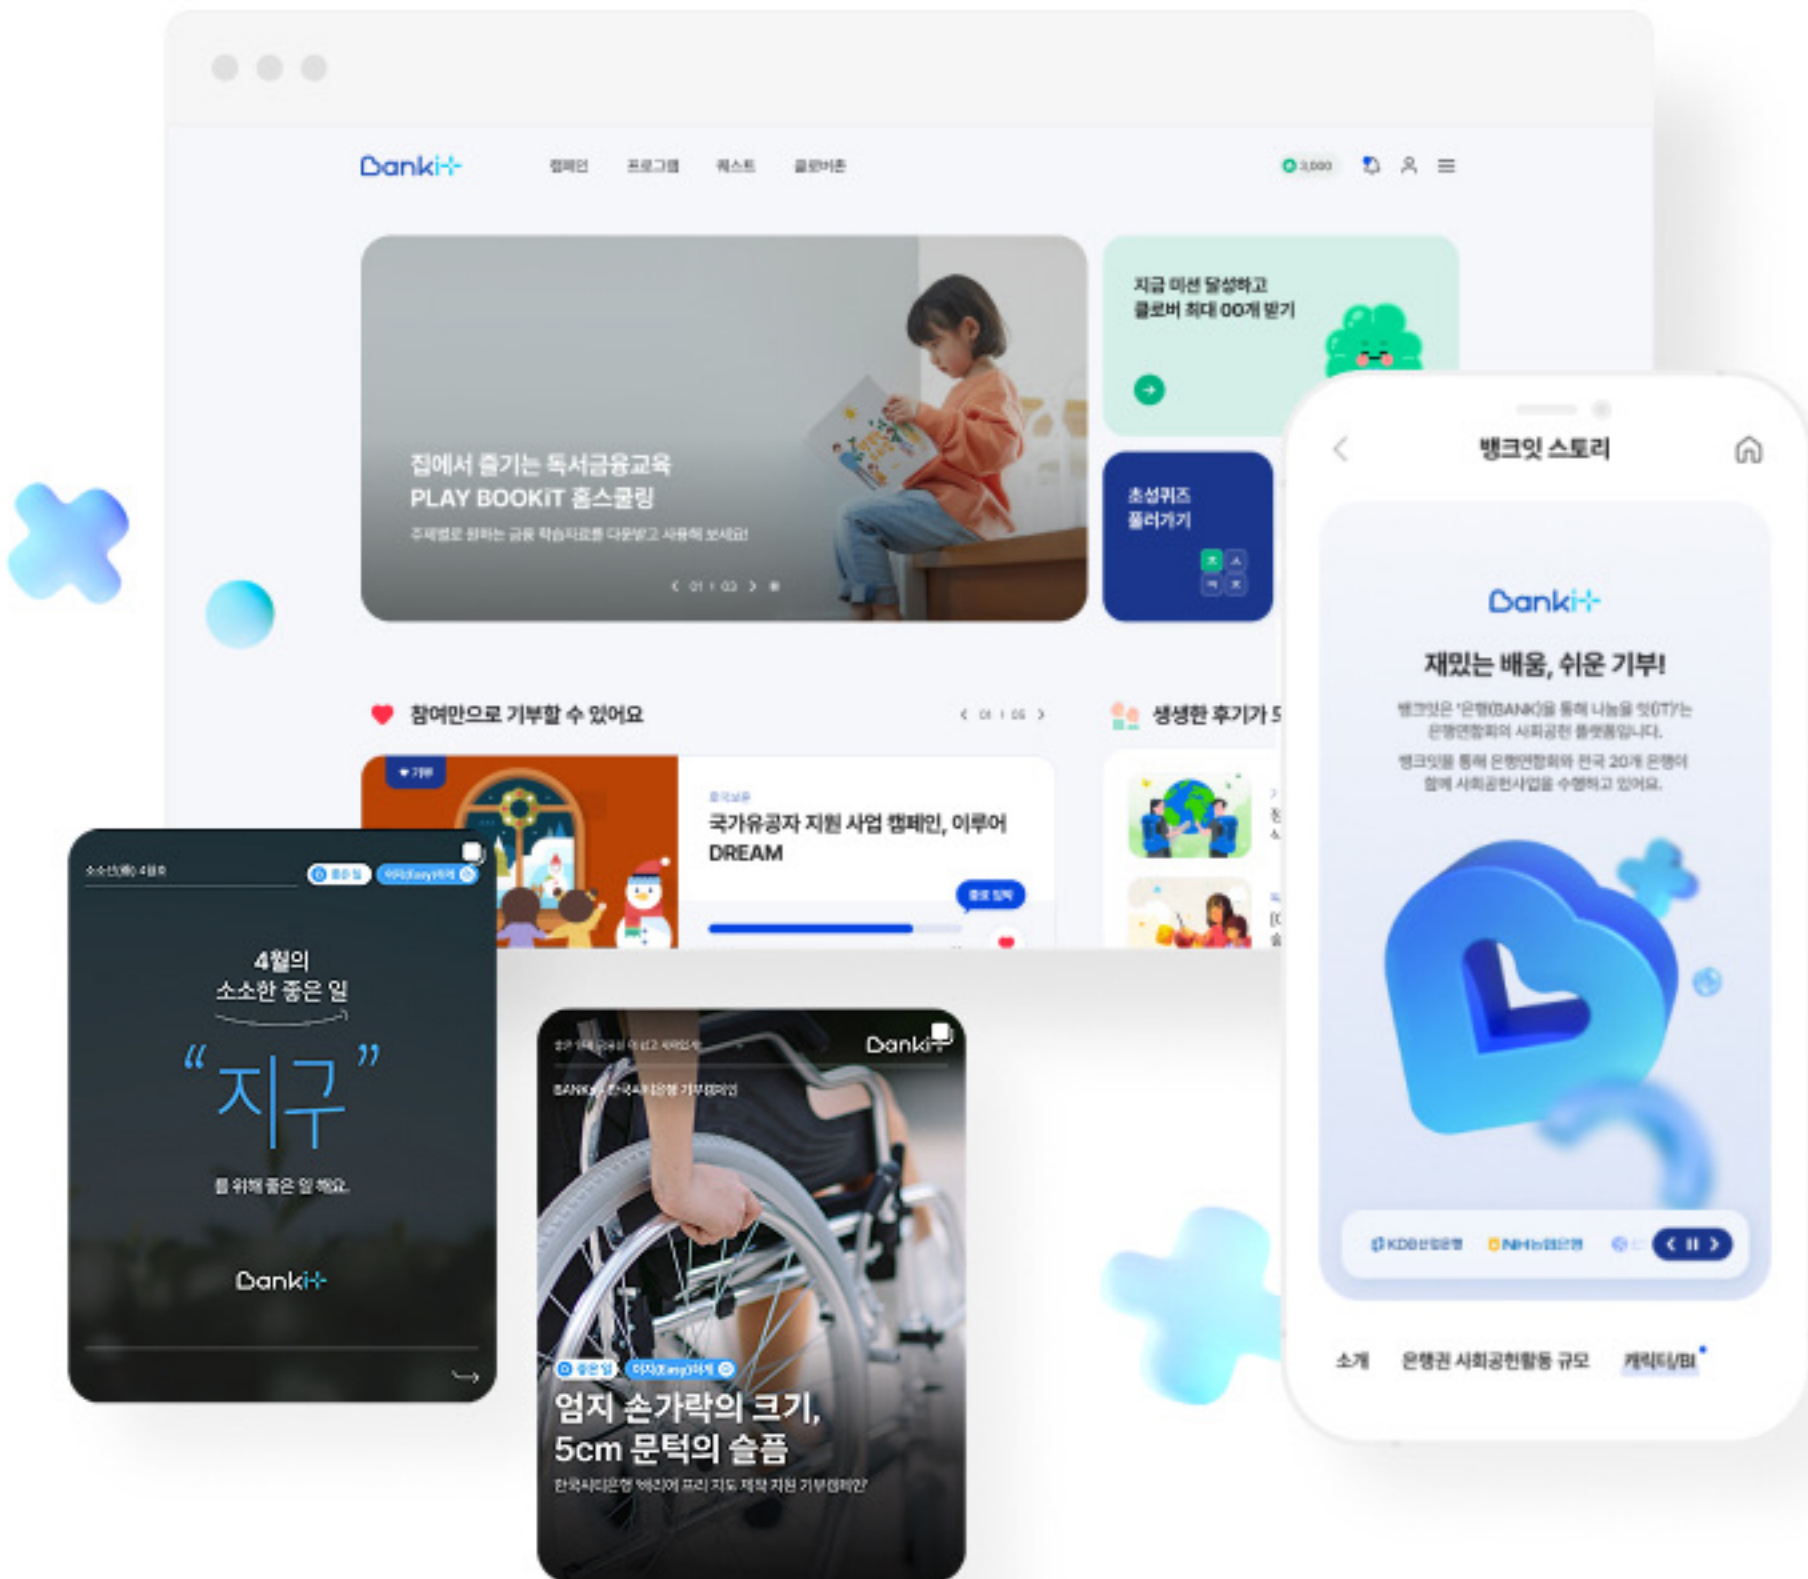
Banki+

캠페인 프로그램 퀘스트 클로버존

3,000

집에서 즐기는 독서금융교육
PLAY BOOKiT 홈스쿨링
주제별로 원하는 금융 학습자료를 다운받고 사용해 보세요!

01 | 03

지금 미션 달성하고
클로버 최대 00개 받기

초성퀴즈
풀러가기

참여만으로 기부할 수 있어요

01 | 05

생생한 후기가 5

기부

국가유공자 지원 사업 캠페인, 이루어 DREAM

4월의
소소한 좋은 일
"지구"
를 위해 좋은 일 해요.

Banki+

Banki+

엄지 손가락의 크기,
5cm 문턱의 슬픔

뱅크잇 스토리

Banki+

재밌는 배움, 쉬운 기부!

뱅크잇은 '은행(BANK)을 통해 나눔을 잇(IT)'는 은행연합회의 사회공헌 플랫폼입니다.
뱅크잇을 통해 은행연합회와 전국 20개 은행이 함께 사회공헌사업을 수행하고 있어요.

KDB산업은행 NH농협은행

소개 은행권 사회공헌활동 규모 캐릭터/BI